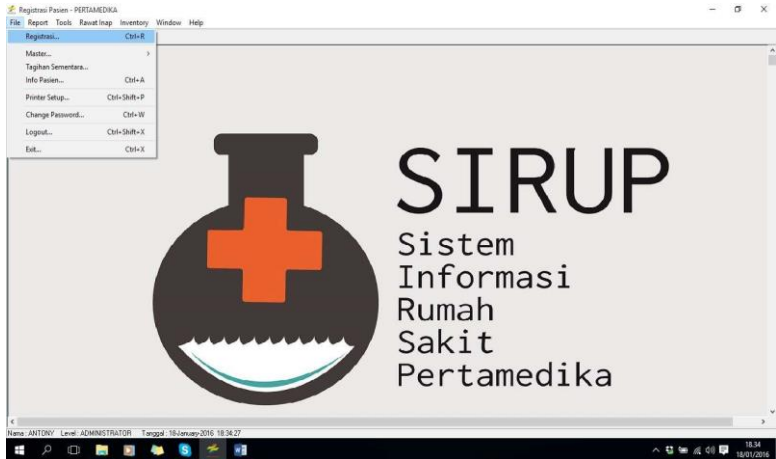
Registrasi Pasien - PERTAMEDIKA

File Report Tools Rawat Inap Inventory Window Help

Registrasi... Ctrl+R
Master...
Tagihan Sementara...
Info Pasien... Ctrl+A
Printer Setup... Ctrl+Shift+P
Change Password... Ctrl+W
Logout... Ctrl+Shift+X
Exit... Ctrl+X

SIRUP
Sistem
Informasi
Rumah
Sakit
Pertamedika

Nama : ANTONY Level : ADMINISTRATOR Tanggal : 18-January-2016 18:34:27

18:34
18/01/2016